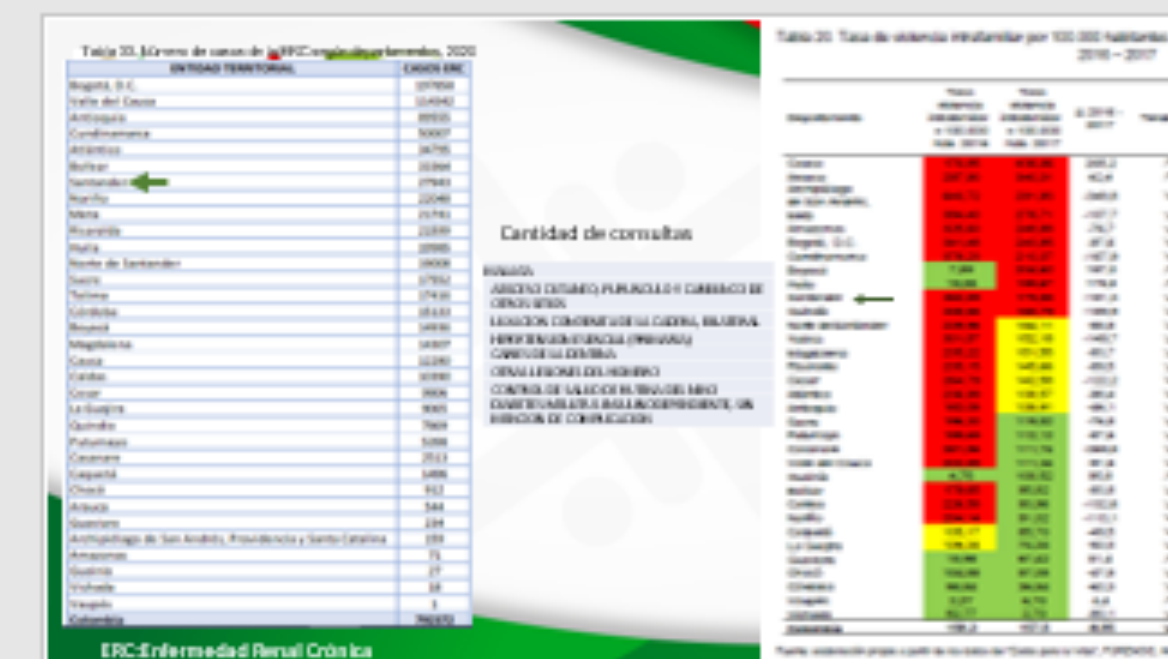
Tabla 33. Número de casos de la ERC según departamentos, 2020

| ENTIDAD TERRITORIAL | CASOS ERC |
|---|---|
| Bogotá, D.C. | 197959 |
| Valle del Cauca | 104942 |
| Antioquia | 89335 |
| Cundinamarca | 50007 |
| Atlántico | 34795 |
| Bolívar | 31864 |
| Santander | 27943 |
| Nariño | 22048 |
| Meta | 21741 |
| Risaralda | 21039 |
| Huila | 20985 |
| Norte de Santander | 19008 |
| Sucre | 17352 |
| Tolima | 17416 |
| Córdoba | 15133 |
| Boyacá | 14936 |
| Magdalena | 14307 |
| Cauca | 12240 |
| Caldas | 10390 |
| Cesar | 9906 |
| La Guajira | 9085 |
| Quindío | 7809 |
| Putumayo | 5098 |
| Casanare | 2513 |
| Caquetá | 1486 |
| Chocó | 912 |
| Arauca | 544 |
| Guaviare | 234 |
| Archipiélago de San Andrés, Providencia y Santa Catalina | 159 |
| Amazonas | 71 |
| Guainía | 27 |
| Vichada | 18 |
| Vaupés | 3 |
| Colombia | 742372 |

ERC:Enfermedad Renal Crónica

Cantidad de consultas

| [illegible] |
|---|
| ABSCESO CUTANEO, FURUNCULO Y CARBUNCO DE OTROS SITIOS |
| LESION CONSTRAT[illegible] DE LA CADERA, BILATERAL |
| HIPERTENSION ESENCIAL (PRIMARIA) |
| CARIES DE LA DENTINA |
| OTRAS LESIONES DEL HOMBRO |
| CONTROL DE SALUD DE RUTINA DEL NIÑO DIABETES MELLITUS INSULINODEPENDIENTE, SIN MENCION DE COMPLICACION |

Tabla 20. Tasa de violencia intrafamiliar por 100 000 habitantes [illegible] 2016 – 2017

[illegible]